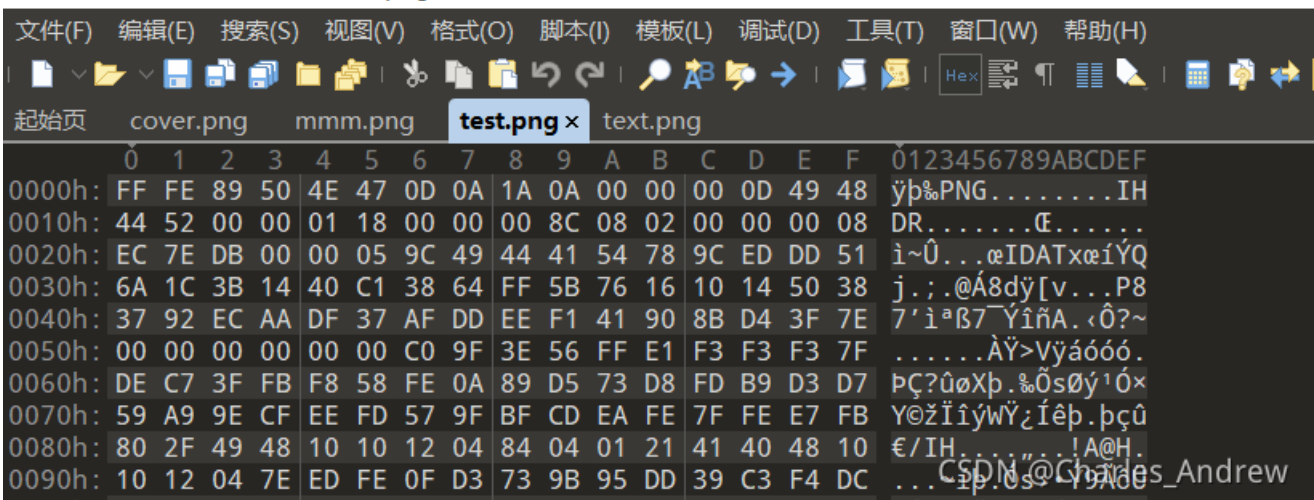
文件(F) 编辑(E) 搜索(S) 视图(V) 格式(O) 脚本(I) 模板(L) 调试(D) 工具(T) 窗口(W) 帮助(H)

Hex

起始页 cover.png mmm.png test.png × text.png

| | 0 | 1 | 2 | 3 | 4 | 5 | 6 | 7 | 8 | 9 | A | B | C | D | E | F | 0123456789ABCDEF |
|---|---|---|---|---|---|---|---|---|---|---|---|---|---|---|---|---|---|
| 0000h: | FF | FE | 89 | 50 | 4E | 47 | 0D | 0A | 1A | 0A | 00 | 00 | 00 | 0D | 49 | 48 | ÿþ‰PNG........IH |
| 0010h: | 44 | 52 | 00 | 00 | 01 | 18 | 00 | 00 | 00 | 8C | 08 | 02 | 00 | 00 | 00 | 08 | DR.......Œ...... |
| 0020h: | EC | 7E | DB | 00 | 00 | 05 | 9C | 49 | 44 | 41 | 54 | 78 | 9C | ED | DD | 51 | ì~Û...œIDATxœíÝQ |
| 0030h: | 6A | 1C | 3B | 14 | 40 | C1 | 38 | 64 | FF | 5B | 76 | 16 | 10 | 14 | 50 | 38 | j.;.@Á8dÿ[v...P8 |
| 0040h: | 37 | 92 | EC | AA | DF | 37 | AF | DD | EE | F1 | 41 | 90 | 8B | D4 | 3F | 7E | 7'ìªß7¯ÝîñA.‹Ô?~ |
| 0050h: | 00 | 00 | 00 | 00 | 00 | 00 | C0 | 9F | 3E | 56 | FF | E1 | F3 | F3 | F3 | 7F | ......ÀŸ>Vÿáóóó. |
| 0060h: | DE | C7 | 3F | FB | F8 | 58 | FE | 0A | 89 | D5 | 73 | D8 | FD | B9 | D3 | D7 | ÞÇ?ûøXþ.‰ÕsØý¹Ó× |
| 0070h: | 59 | A9 | 9E | CF | EE | FD | 57 | 9F | BF | CD | EA | FE | 7F | FE | E7 | FB | Y©žÏîýWŸ¿Íêþ.þçû |
| 0080h: | 80 | 2F | 49 | 48 | 10 | 10 | 12 | 04 | 84 | 04 | 01 | 21 | 41 | 40 | 48 | 10 | €/IH....„..!A@H. |
| 0090h: | 10 | 12 | 04 | 7E | ED | FE | 0F | D3 | 73 | 9B | 95 | DD | 39 | C3 | F4 | DC | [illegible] |

CSDN @Charles_Andrew